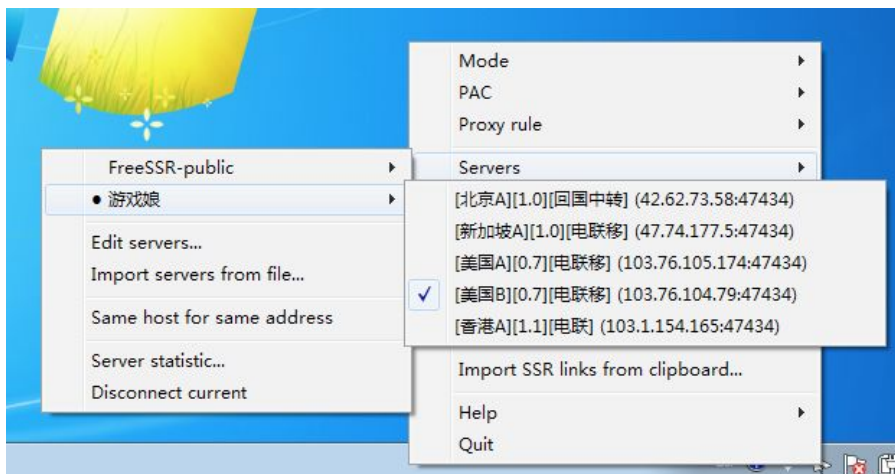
Mode
PAC
Proxy rule
Servers
Import SSR links from clipboard...
Help
Quit

FreeSSR-public
● 游戏娘
Edit servers...
Import servers from file...
Same host for same address
Server statistic...
Disconnect current

[北京A][1.0][回国中转] (42.62.73.58:47434)
[新加坡A][1.0][电联移] (47.74.177.5:47434)
[美国A][0.7][电联移] (103.76.105.174:47434)
✓ [美国B][0.7][电联移] (103.76.104.79:47434)
[香港A][1.1][电联] (103.1.154.165:47434)